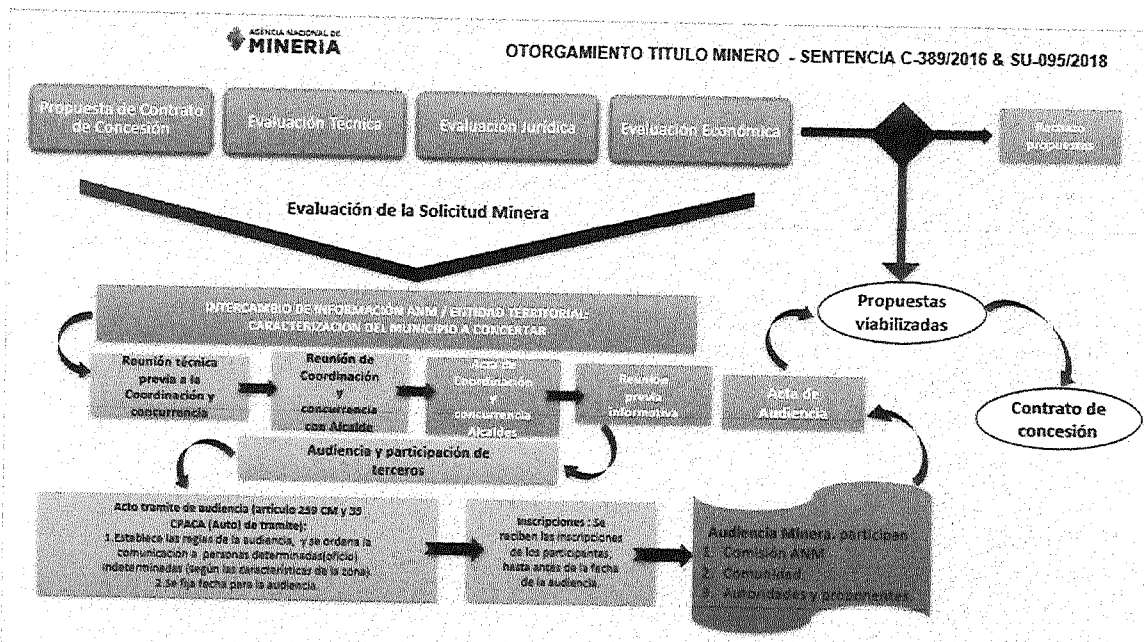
AGENCIA NACIONAL DE
MINERIA

OTORGAMIENTO TITULO MINERO - SENTENCIA C-389/2016 & SU-095/2018

Propuesta de Contrato de Concesión

Evaluación Técnica

Evaluación Jurídica

Evaluación Económica

Rechazo propuestas

Evaluación de la Solicitud Minera

INTERCAMBIO DE INFORMACIÓN ANM / ESTUDIO TERRITORIAL: CARACTERIZACIÓN DEL MUNICIPIO A CONCERTAR

Propuestas viabilizadas

Contrato de concesión

Reunión técnica previa a la Coordinación y concurrencia

Reunión de Coordinación y concurrencia con Alcalde

Acta de Coordinación y concurrencia Alcaldes

Reunión previa informativa

Acta de Audiencia

Audiencia y participación de terceros

Acto tramite de audiencia (artículo 259 CM y 35 CPACA (Auto) de tramite):
1.Establece las reglas de la audiencia, y se ordena la comunicación a personas determinadas(oficio) indeterminadas (según las características de la zona)
2.Se fija fecha para la audiencia.

Inscripciones : Se reciben las inscripciones de los participantes, hasta antes de la fecha de la audiencia.

Audiencia Minera, participan:
1. Comisión ANM
2. Comunidad
3. Autoridades y proponentes